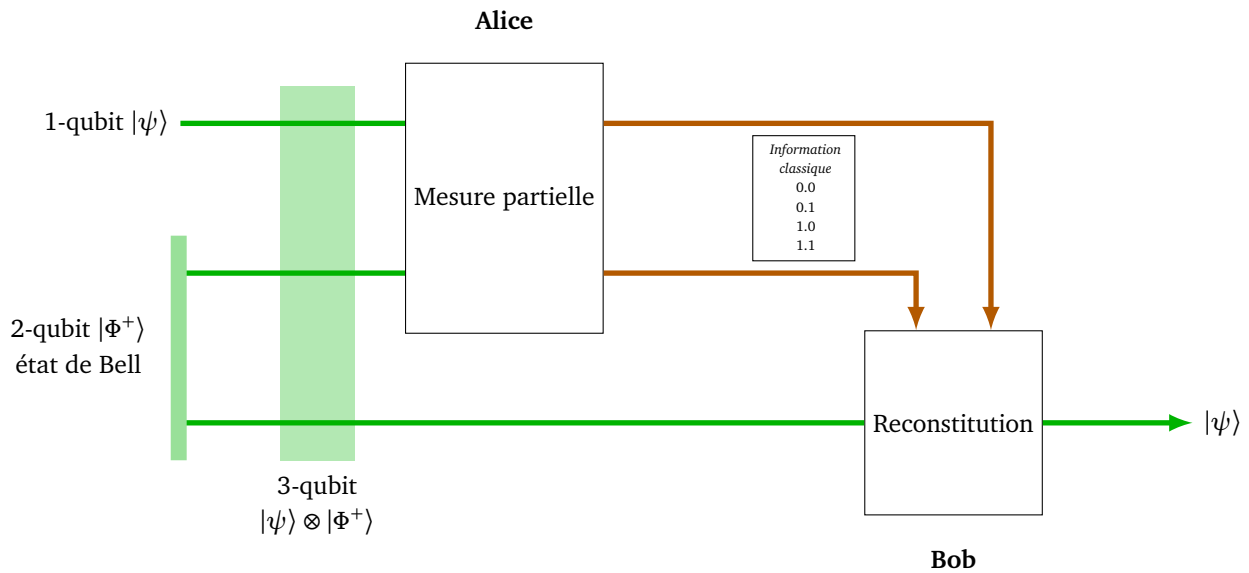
Alice

1-qubit $|\psi\rangle$

Mesure partielle

Information classique
0.0
0.1
1.0
1.1

2-qubit $|\Phi^+\rangle$ état de Bell

Reconstitution

$|\psi\rangle$

3-qubit $|\psi\rangle \otimes |\Phi^+\rangle$

Bob